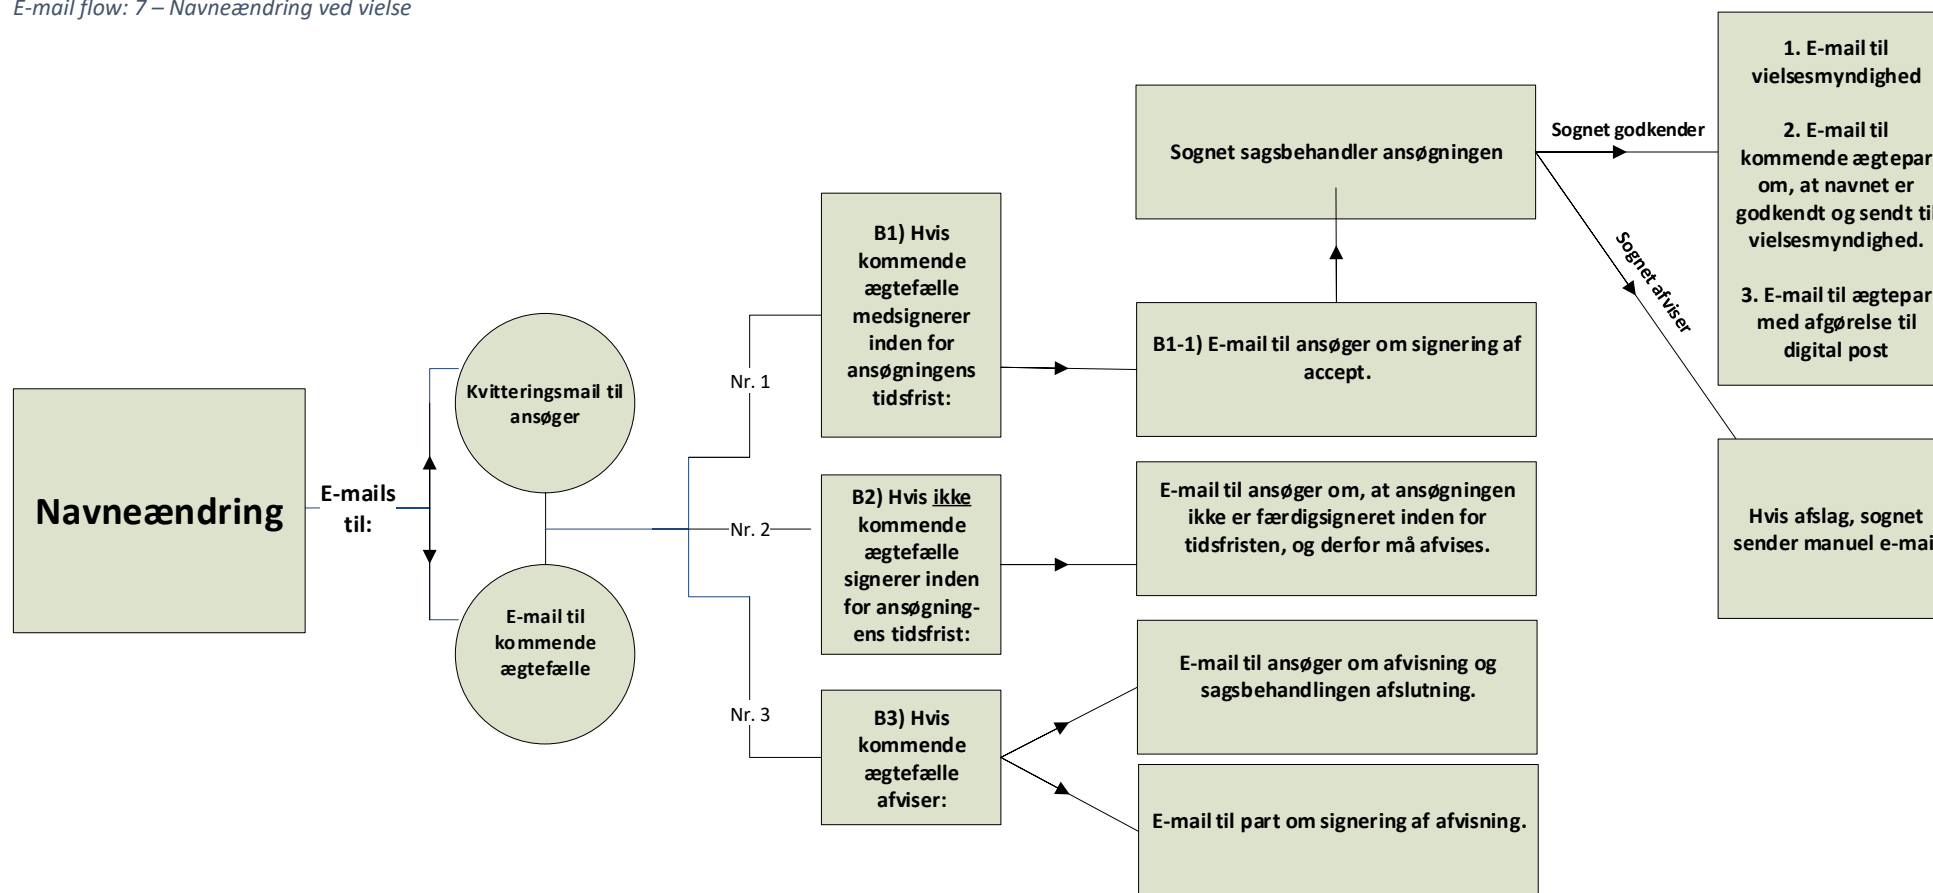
E-mail flow: 7 – Navneændring ved vielse

Navneændring

E-mails til:

Kvitteringsmail til ansøger

E-mail til kommende ægtefælle

Nr. 1

Nr. 2

Nr. 3

B1) Hvis kommende ægtefælle medsignerer inden for ansøgningens tidsfrist:

B2) Hvis ikke kommende ægtefælle signerer inden for ansøgningens tidsfrist:

B3) Hvis kommende ægtefælle afviser:

B1-1) E-mail til ansøger om signering af accept.

Sognet sagsbehandler ansøgningen

E-mail til ansøger om, at ansøgningen ikke er færdigsigneret inden for tidsfristen, og derfor må afvises.

E-mail til ansøger om afvisning og sagsbehandlingen afslutning.

E-mail til part om signering af afvisning.

Sognet godkender

Sognet afviser

1. E-mail til vielsesmyndighed

2. E-mail til kommende ægtepar om, at navnet er godkendt og sendt til vielsesmyndighed.

3. E-mail til ægtepar med afgørelse til digital post

Hvis afslag, sognet sender manuel e-mai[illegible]